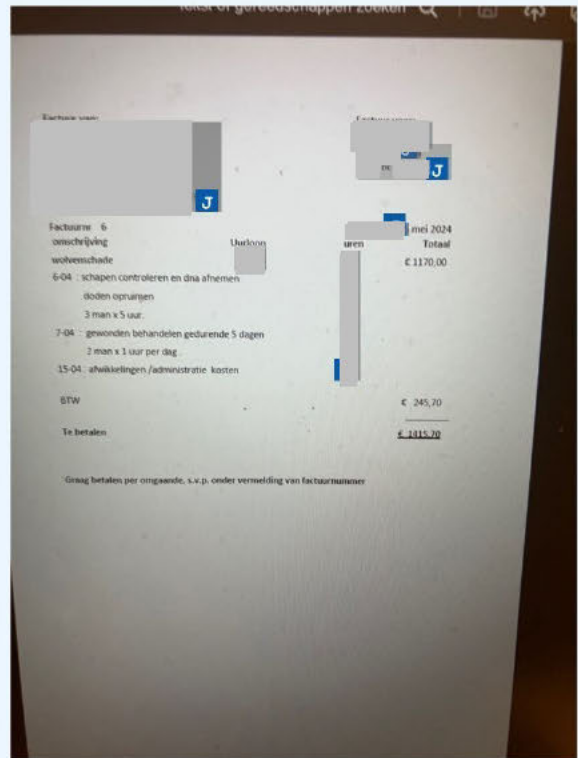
Factuur van:

Factuur voor:

J

J

Factuurnr 6

mei 2024

omschrijving

Uurloon

uren

Totaal

wolvenschade

€ 1170,00

6-04 : schapen controleren en dna afnemen

doden opruimen

3 man x 5 uur

7-04 : gewonden behandelen gedurende 5 dagen

2 man x 1 uur per dag

15-04 : afwikkelingen /administratie kosten

BTW

€ 245,70

Te betalen

€ 1415,70

Graag betalen per omgaande, s.v.p. onder vermelding van factuurnummer